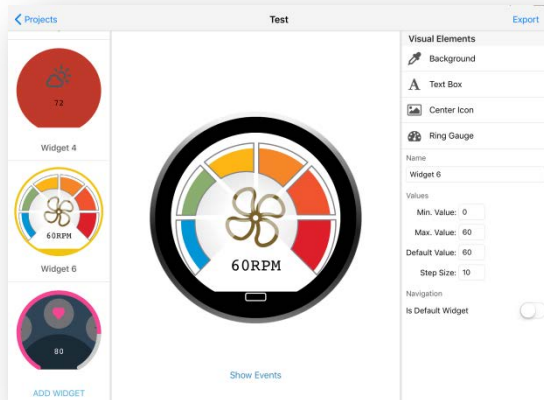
Projects

Test

Export

72

Widget 4

60RPM

Widget 6

80

ADD WIDGET

60RPM

Show Events

Visual Elements

Background

Text Box

Center Icon

Ring Gauge

Name

Widget 6

Values

Min. Value: 0

Max. Value: 60

Default Value: 60

Step Size: 10

Navigation

Is Default Widget